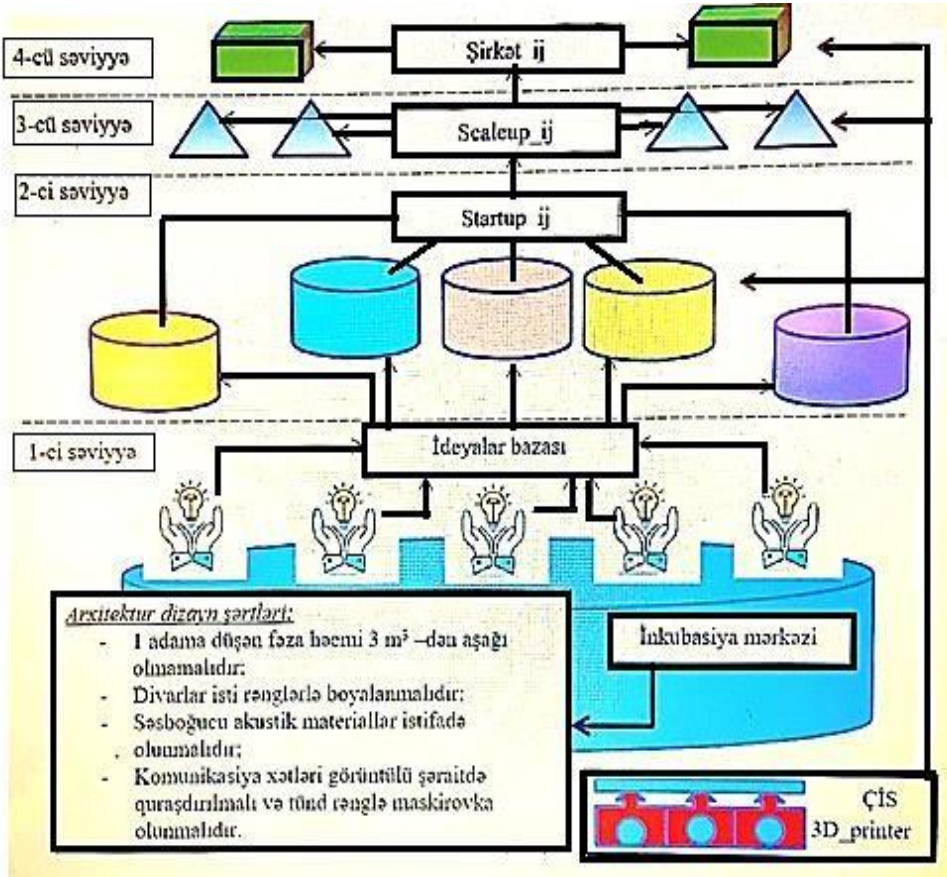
4-cü səviyyə

Şirkət_ij

3-cü səviyyə

Scaleup_ij

2-ci səviyyə

Startup_ij

1-ci səviyyə

İdeyalar bazası

Arxitektur dizayn şərtləri:
- 1 adama düşən fəza həcmi 3 m³ –dən aşağı olmamalıdır;
- Divarlar isti rənglərlə boyanmalıdır;
- Səsboğucu akustik materiallar istifadə olunmalıdır;
- Komunikasiya xətləri görüntülü şəraitdə quraşdırılmalı və tünd rənglə maskirovka olunmalıdır.

İnkubasiya mərkəzi

ÇİS
3D_printer